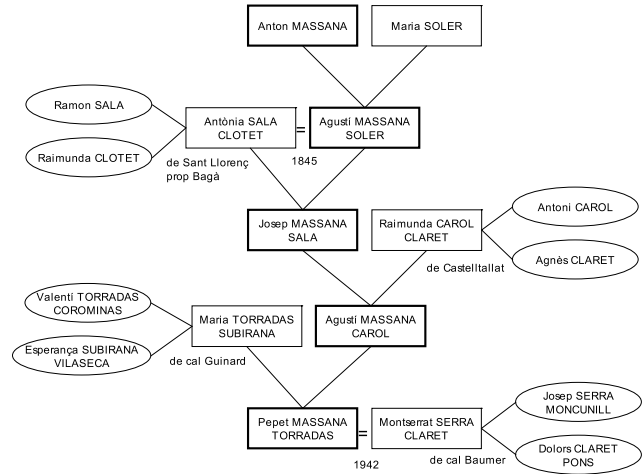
Anton MASSANA

Maria SOLER

Ramon SALA

Raimunda CLOTET

Antònia SALA CLOTET

=

Agustí MASSANA SOLER

de Sant Llorenç prop Bagà

1845

Josep MASSANA SALA

Raimunda CAROL CLARET

Antoni CAROL

Agnès CLARET

de Castelltallat

Valentí TORRADAS COROMINAS

Esperança SUBIRANA VILASECA

Maria TORRADAS SUBIRANA

Agustí MASSANA CAROL

de cal Guinard

Pepet MASSANA TORRADAS

=

Montserrat SERRA CLARET

Josep SERRA MONCUNILL

Dolors CLARET PONS

1942

de cal Baumer